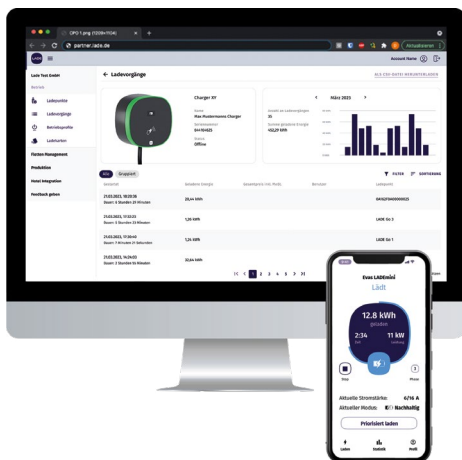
CPO 1.png (1308×1104)
partner.lade.de
Aktualisieren
Account Name
Lade Test GmbH
Ladepunkte
Ladevorgänge
Betriebsprofile
Ladekarten
Flotten Management
Produktion
Hotel Integration
Feedback geben
← Ladevorgänge
ALS CSV-DATEI HERUNTERLADEN
Charger XY
Name
Max Mustermanns Charger
Seriennummer
0M1N1625
Status
Offline
März 2023
Anzahl an Ladevorgängen
35
Gesamt geladene Energie
102,29 kWh
Alle
Gruppiert
FILTER
SORTIERUNG
Startzeit
Geladene Energie
Gesamtpreis inkl. MwSt.
Benutzer
Ladepunkt
21.03.2023, 18:20:36
Dauer: 4 Stunden 21 Minuten
28,44 kWh
0M1N1625
21.03.2023, 12:33:28
Dauer: 5 Stunden 33 Minuten
1,36 kWh
LADE Go 3
21.03.2023, 17:30:40
Dauer: 7 Minuten 21 Sekunden
1,24 kWh
LADE Go 1
21.03.2023, 14:24:05
Dauer: 2 Stunden 55 Minuten
22,64 kWh
1 2 3 4 5 6
Evas LADEmini
Lädt
12.8 kWh
geladen
2:34
Dauer
11 kW
Leistung
Stop
Phase
Aktuelle Stromstärke:
6/16 A
Aktueller Modus:
Nachhaltig
Priorisiert laden
Laden
Statistik
Profil